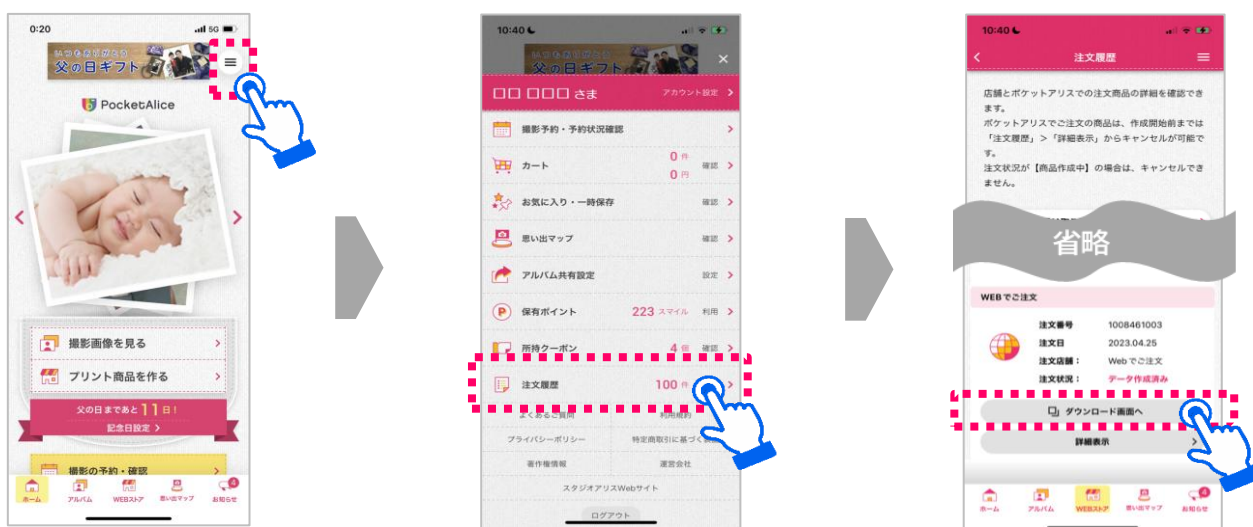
0:20
いつもありがとう
父の日ギフト
PocketAlice
撮影画像を見る
プリント商品を作る
父の日まであと 11 日!
記念日設定 >
撮影の予約・確認
ホーム
アルバム
WEBストア
思い出マップ
お知らせ

10:40
いつもありがとう
父の日ギフト
□□ □□□ さま
アカウント設定 >
撮影予約・予約状況確認
カート
0 件
0 円
確認
お気に入り・一時保存
確認
思い出マップ
確認
アルバム共有設定
設定
保有ポイント
223 スマイル
利用
所持クーポン
4 個
確認
注文履歴
100 件
よくあるご質問
利用規約
プライバシーポリシー
特定商取引に基づく表記
著作権情報
運営会社
スタジオアリスWebサイト
ログアウト

10:40
注文履歴
店舗とポケットアリスでの注文商品の詳細を確認できます。
ポケットアリスでご注文の商品は、作成開始前までは「注文履歴」>「詳細表示」からキャンセルが可能です。
注文状況が【商品作成中】の場合は、キャンセルできません。
省略
WEBでご注文
注文番号
1008461003
注文日
2023.04.25
注文店舗:
Webでご注文
注文状況:
データ作成済み
ダウンロード画面へ
詳細表示
ホーム
アルバム
WEBストア
思い出マップ
お知らせ